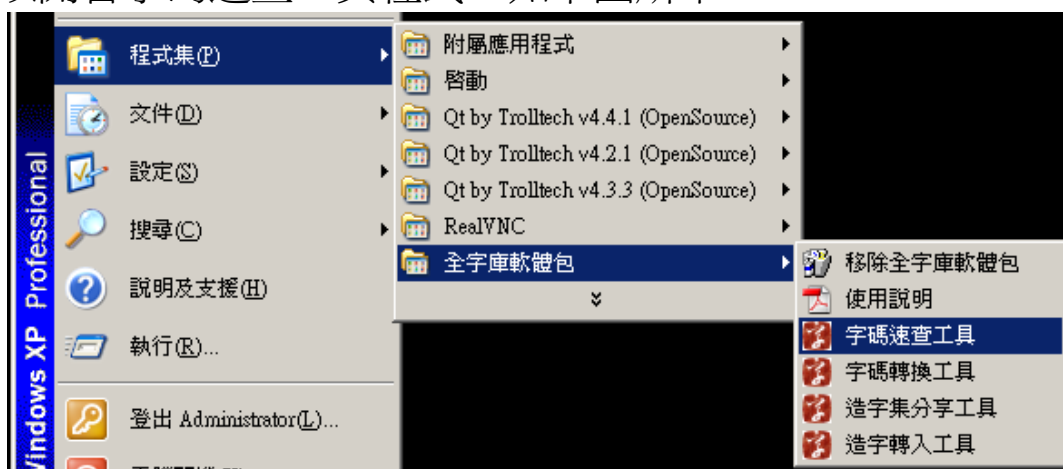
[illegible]

程式集(P)
文件(D)
設定(S)
搜尋(C)
說明及支援(H)
執行(R)...
登出 Administrator(L)...
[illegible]

Windows XP Professional

附屬應用程式
啟動
Qt by Trolltech v4.4.1 (OpenSource)
Qt by Trolltech v4.2.1 (OpenSource)
Qt by Trolltech v4.3.3 (OpenSource)
RealVNC
全字庫軟體包

移除全字庫軟體包
使用說明
字碼速查工具
字碼轉換工具
造字集分享工具
造字轉入工具